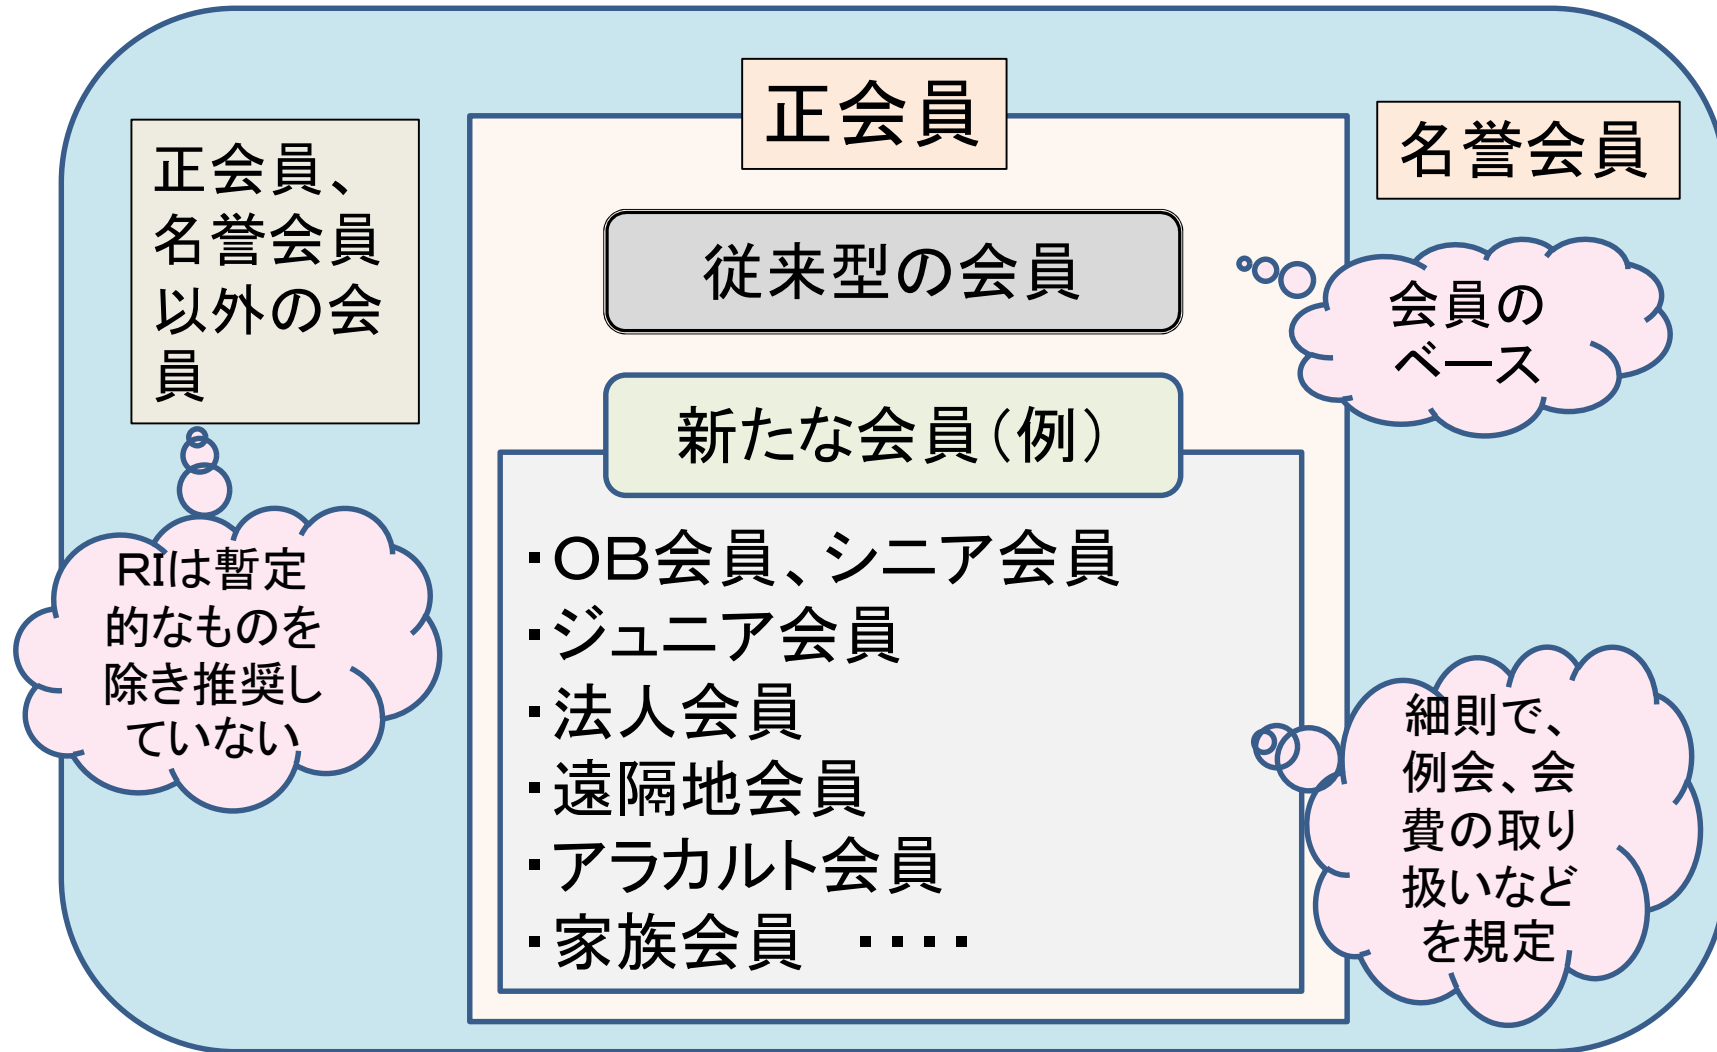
正会員、名誉会員以外の会員

RIは暫定的なものを除き推奨していない

正会員

従来型の会員

新たな会員(例)

・OB会員、シニア会員
・ジュニア会員
・法人会員
・遠隔地会員
・アラカルト会員
・家族会員 ・・・・

名誉会員

会員のベース

細則で、例会、会費の取り扱いなどを規定